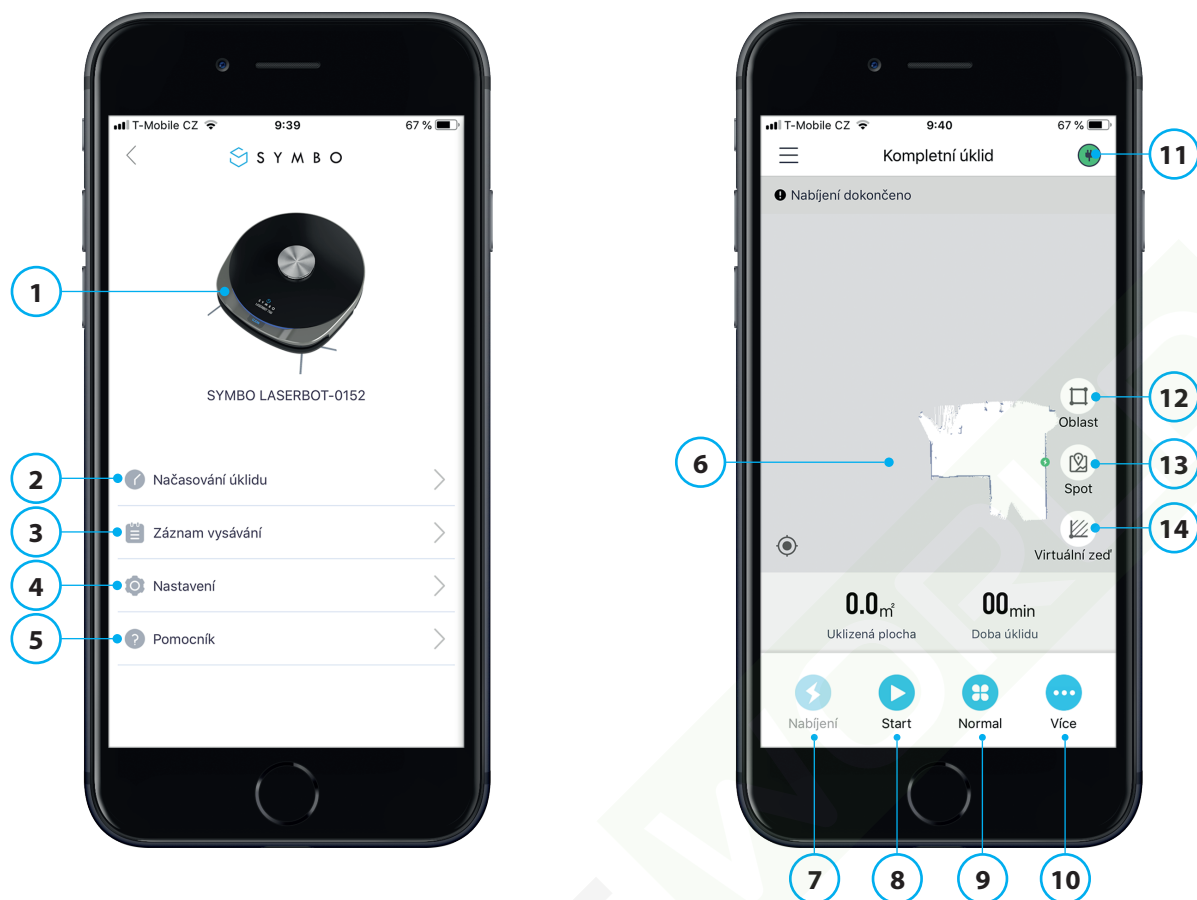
T-Mobile CZ 9:39 67 %

SYMBO

1

SYMBO LASERBOT-0152

2 Načasování úklidu

3 Záznam vysávání

4 Nastavení

5 Pomocník

T-Mobile CZ 9:40 67 %

Kompletní úklid

11

Nabíjení dokončeno

12 Oblast

6

13 Spot

14 Virtuální zeď

0.0$m^2$
Uklizená plocha

00min
Doba úklidu

Nabíjení Start Normal Více

7 8 9 10